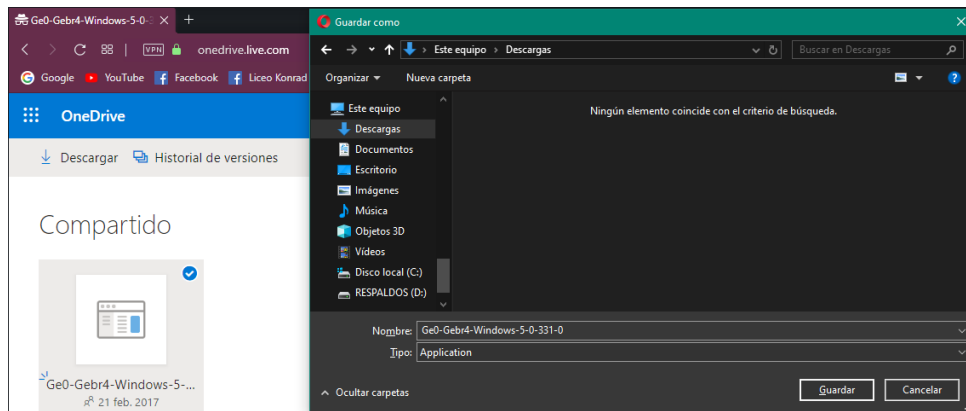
Ge0-Gebr4-Windows-5-0-3 ×
+
VPN onedrive.live.com
Google YouTube Facebook Liceo Konrad
OneDrive
Descargar Historial de versiones
Compartido
Ge0-Gebr4-Windows-5-...
21 feb. 2017

Guardar como
Este equipo › Descargas
Buscar en Descargas
Organizar ▾
Nueva carpeta
Este equipo
Descargas
Documentos
Escritorio
Imágenes
Música
Objetos 3D
Vídeos
Disco local (C:)
RESPALDOS (D:)
Ningún elemento coincide con el criterio de búsqueda.
Nombre: Ge0-Gebr4-Windows-5-0-331-0
Tipo: Application
Ocultar carpetas
Guardar
Cancelar